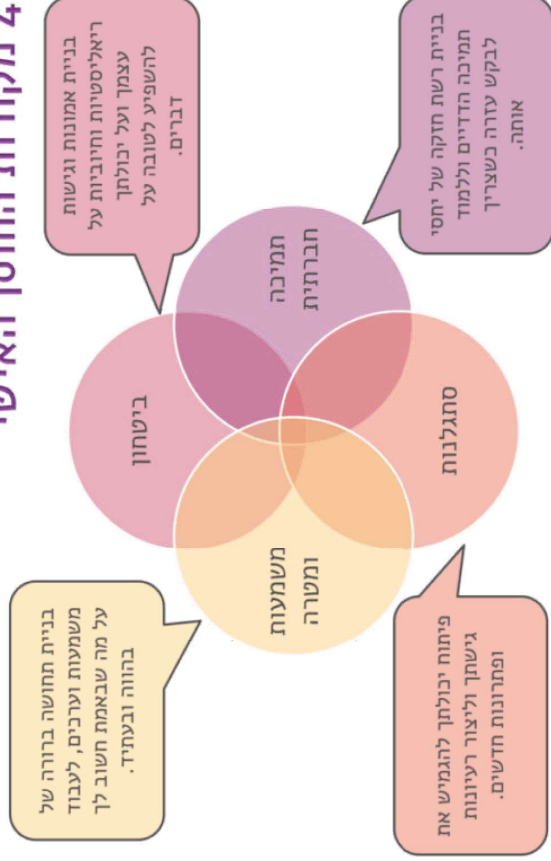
4 נקודות החוסן האישי

בניית אמונות וגישות ריאליסטיות וחיוביות על עצמך ועל יכולתך להשפיע לטובה על דברים.

בניית רשת חזקה של יחסי תמיכה הדדיים וללמוד לבקש עזרה כשצריך אותה.

תמיכה חברתית

ביטחון

סתגלנות

משמעות ומטרה

בניית תחושה ברורה של משמעות וערכים, לעבוד על מה שבאמת חשוב לך בהווה ובעתיד.

פיתוח יכולתך להגמיש את גישתך וליצור רעיונות ופתרונות חדשים.